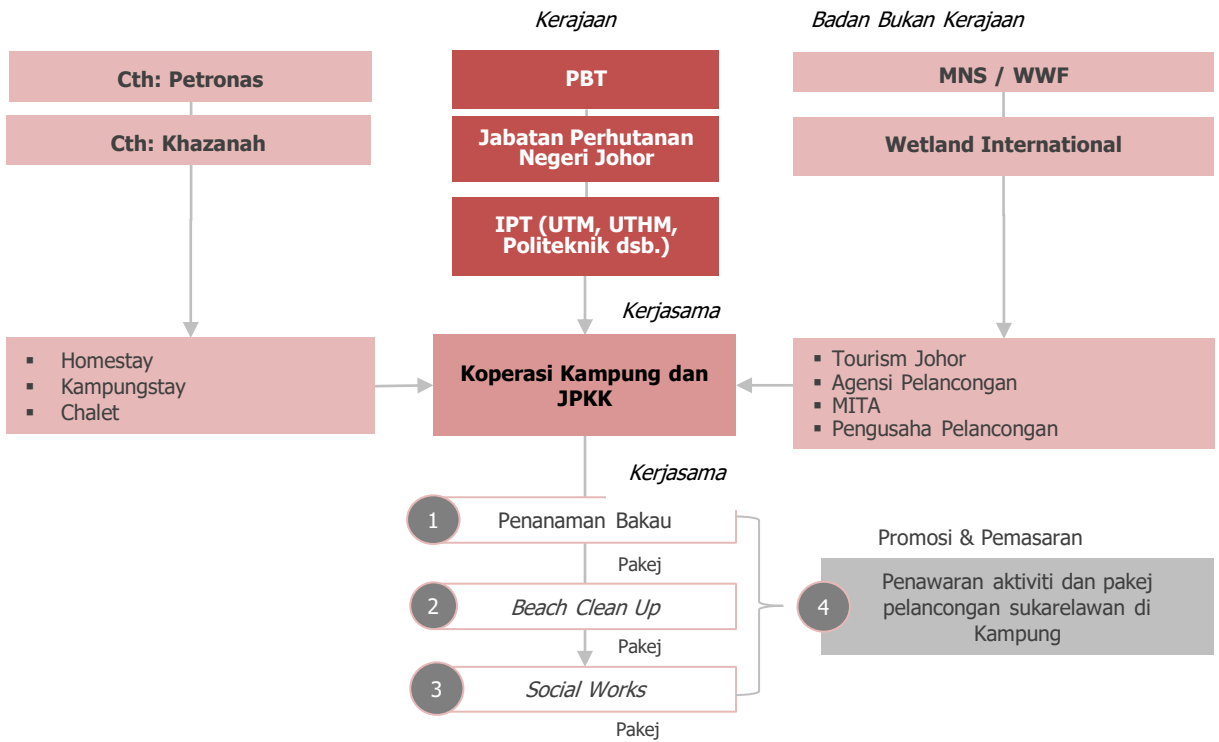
Kerajaan

Badan Bukan Kerajaan

Cth: Petronas

Cth: Khazanah

PBT

Jabatan Perhutanan Negeri Johor

IPT (UTM, UTHM, Politeknik dsb.)

MNS / WWF

Wetland International

Kerjasama

▪ Homestay
▪ Kampungstay
▪ Chalet

Koperasi Kampung dan JPKK

▪ Tourism Johor
▪ Agensi Pelancongan
▪ MITA
▪ Pengusaha Pelancongan

Kerjasama

1 Penanaman Bakau

Pakej

2 Beach Clean Up

Pakej

3 Social Works

Pakej

Promosi & Pemasaran

4 Penawaran aktiviti dan pakej pelancongan sukarelawan di Kampung